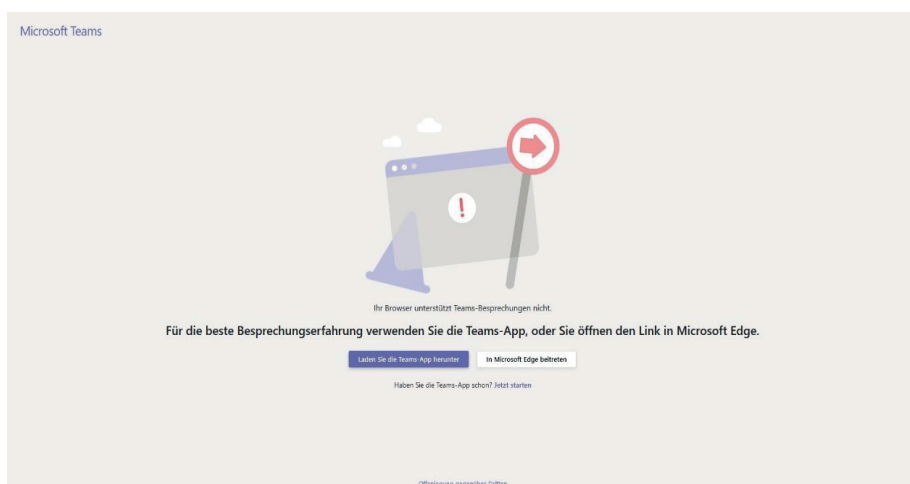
Microsoft Teams

Ihr Browser unterstützt Teams-Besprechungen nicht.

Für die beste Besprechungserfahrung verwenden Sie die Teams-App, oder Sie öffnen den Link in Microsoft Edge.

Laden Sie die Teams App herunter

In Microsoft Edge beitreten

Haben Sie die Teams-App schon? Jetzt starten

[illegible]